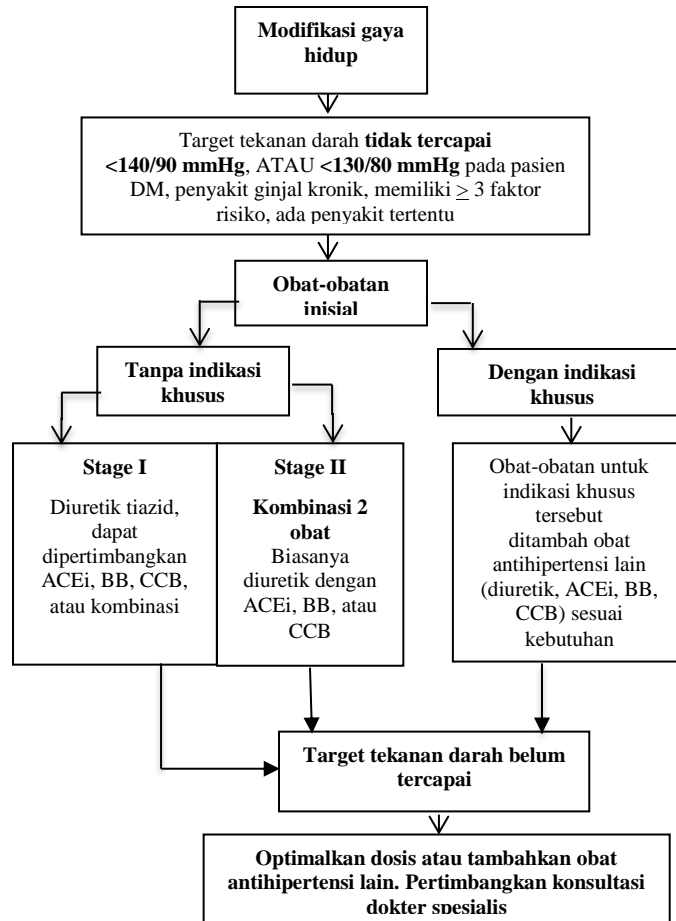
Modifikasi gaya hidup

Target tekanan darah tidak tercapai <140/90 mmHg, ATAU <130/80 mmHg pada pasien DM, penyakit ginjal kronik, memiliki $\geq$ 3 faktor risiko, ada penyakit tertentu

Obat-obatan inisial

Tanpa indikasi khusus

Dengan indikasi khusus

Stage I

Diuretik tiazid, dapat dipertimbangkan ACEi, BB, CCB, atau kombinasi

Stage II

Kombinasi 2 obat
Biasanya diuretik dengan ACEi, BB, atau CCB

Obat-obatan untuk indikasi khusus tersebut ditambah obat antihipertensi lain (diuretik, ACEi, BB, CCB) sesuai kebutuhan

Target tekanan darah belum tercapai

Optimalkan dosis atau tambahkan obat antihipertensi lain. Pertimbangkan konsultasi dokter spesialis